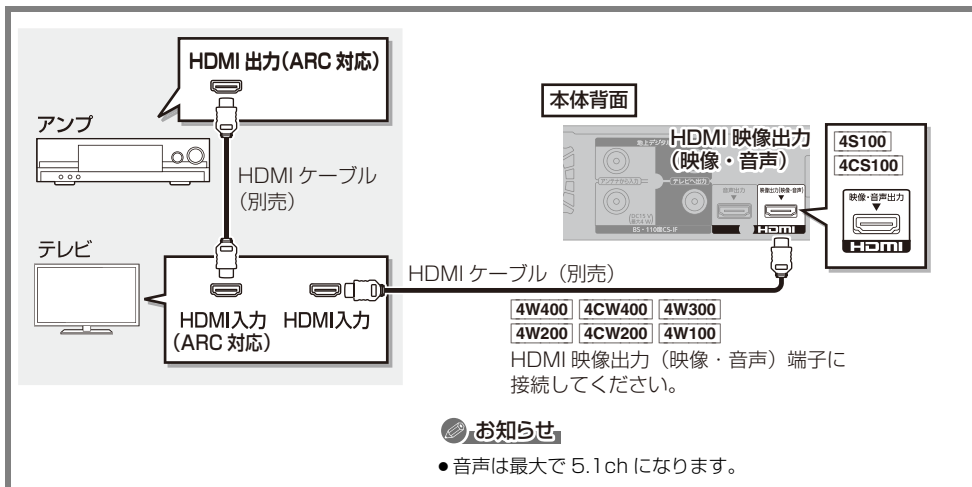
HDMI 出力(ARC 対応)

アンプ

HDMI ケーブル（別売）

テレビ

HDMI入力（ARC 対応）

HDMI入力

HDMI ケーブル（別売）

本体背面

地上デジタル

アンテナから入力

テレビへ出力

(DC15 V 最大4 W)

BS・110度CS-IF

音声出力

映像出力(映像・音声)

HDMI

HDMI 映像出力（映像・音声）

4S100

4CS100

映像・音声出力

HDMI

4W400 4CW400 4W300

4W200 4CW200 4W100

HDMI 映像出力（映像・音声）端子に接続してください。

お知らせ

●音声は最大で 5.1ch になります。